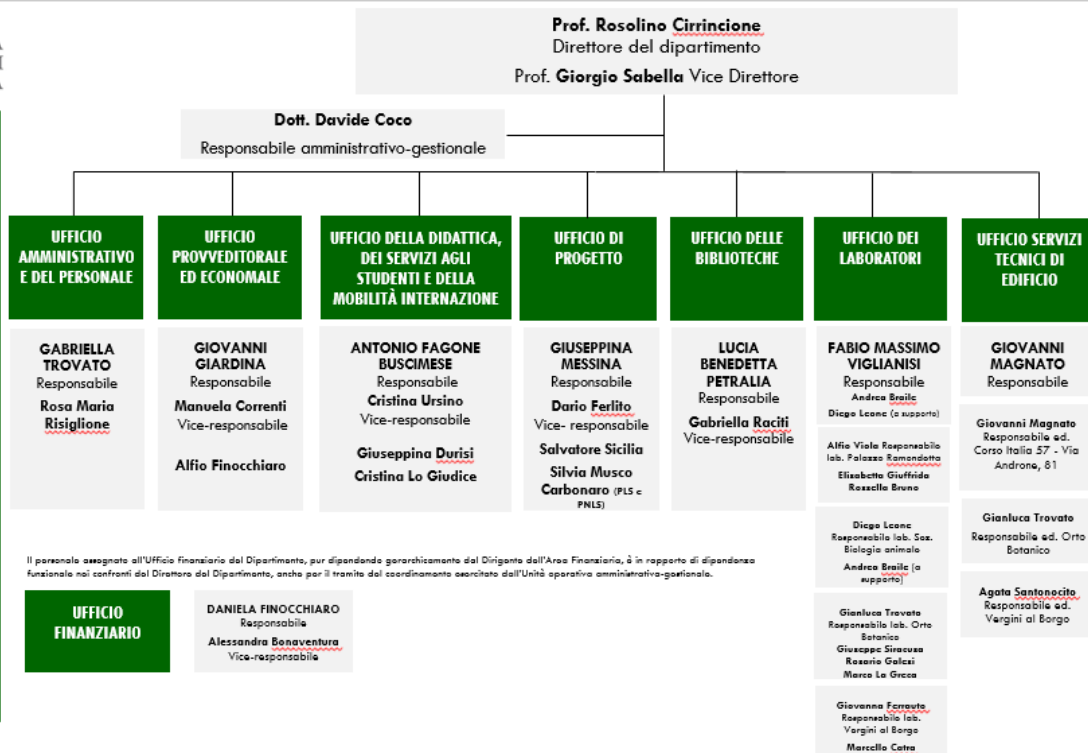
Prof. Rosolino Cirrincione
Direttore del dipartimento
Prof. Giorgio Sabella Vice Direttore

Dott. Davide Coco
Responsabile amministrativo-gestionale

UFFICIO AMMINISTRATIVO E DEL PERSONALE

GABRIELLA TROVATO
Responsabile
Rosa Maria Risiglione

UFFICIO PROVVEDITORALE ED ECONOMALE

GIOVANNI GIARDINA
Responsabile
Manuela Correnti
Vice-responsabile
Alfio Finocchiaro

UFFICIO DELLA DIDATTICA, DEI SERVIZI AGLI STUDENTI E DELLA MOBILITÀ INTERNAZIONE

ANTONIO FAGONE BUSCIMESE
Responsabile
Cristina Ursino
Vice-responsabile
Giuseppina Durisi
Cristina Lo Giudice

UFFICIO DI PROGETTO

GIUSEPPINA MESSINA
Responsabile
Dario Ferlito
Vice- responsabile
Salvatore Sicilia
Silvia Musco Carbonaro (PLS e PNLS)

UFFICIO DELLE BIBLIOTECHE

LUCIA BENEDETTA PETRALIA
Responsabile
Gabriella Raciti
Vice-responsabile

UFFICIO DEI LABORATORI

FABIO MASSIMO VIGLIANISI
Responsabile
Andrea Braile
Diego Leone (a supporto)

Alfio Viola Responsabile lab. Palazzo Ramondetta
Elisabetta Giuffrida
Rossella Bruno

Diego Leone
Responsabile lab. Sez. Biologia animale
Andrea Braile (a supporto)

Gianluca Trovato
Responsabile lab. Orto Botanico
Giuseppe Siracusa
Rosario Galesi
Marco La Greca

Giovanna Ferrauto
Responsabile lab. Vergini al Borgo
Marcello Catra

UFFICIO SERVIZI TECNICI DI EDIFICIO

GIOVANNI MAGNATO
Responsabile

Giovanni Magnato
Responsabile ed. Corso Italia 57 - Via Androne, 81

Gianluca Trovato
Responsabile ed. Orto Botanico

Agata Santonocito
Responsabile ed. Vergini al Borgo

Il personale assegnato all'Ufficio finanziario del Dipartimento, pur dipendendo gerarchicamente dal Dirigente dell'Area Finanziaria, è in rapporto di dipendenza funzionale nei confronti del Direttore del Dipartimento, anche per il tramite del coordinamento esercitato dall'Unità operativa amministrativo-gestionale.

UFFICIO FINANZIARIO

DANIELA FINOCCHIARO
Responsabile
Alessandra Bonaventura
Vice-responsabile